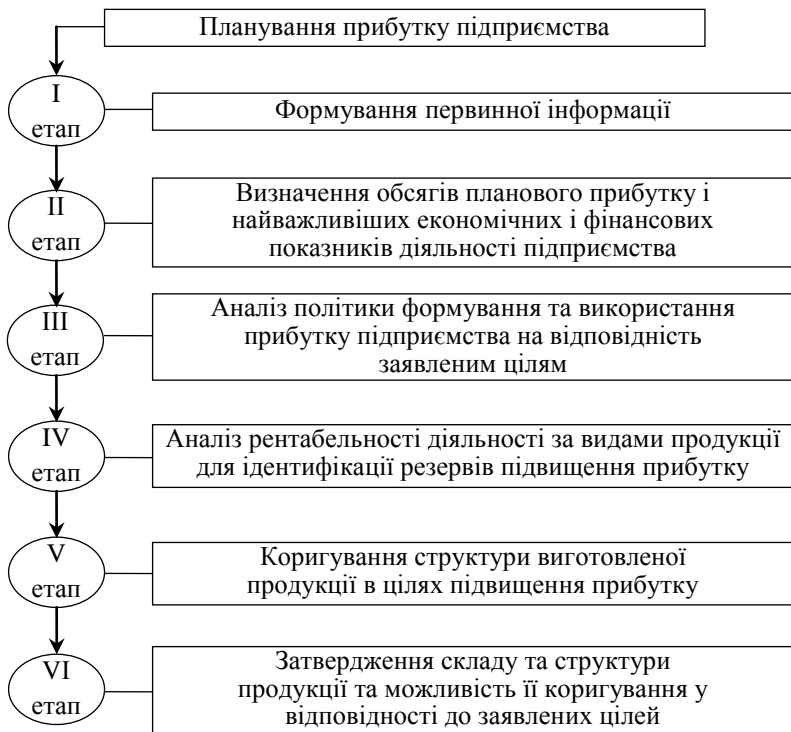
Планування прибутку підприємства

I етап

Формування первинної інформації

II етап

Визначення обсягів планового прибутку і найважливіших економічних і фінансових показників діяльності підприємства

III етап

Аналіз політики формування та використання прибутку підприємства на відповідність заявленим цілям

IV етап

Аналіз рентабельності діяльності за видами продукції для ідентифікації резервів підвищення прибутку

V етап

Коригування структури виготовленої продукції в цілях підвищення прибутку

VI етап

Затвердження складу та структури продукції та можливість її коригування у відповідності до заявлених цілей